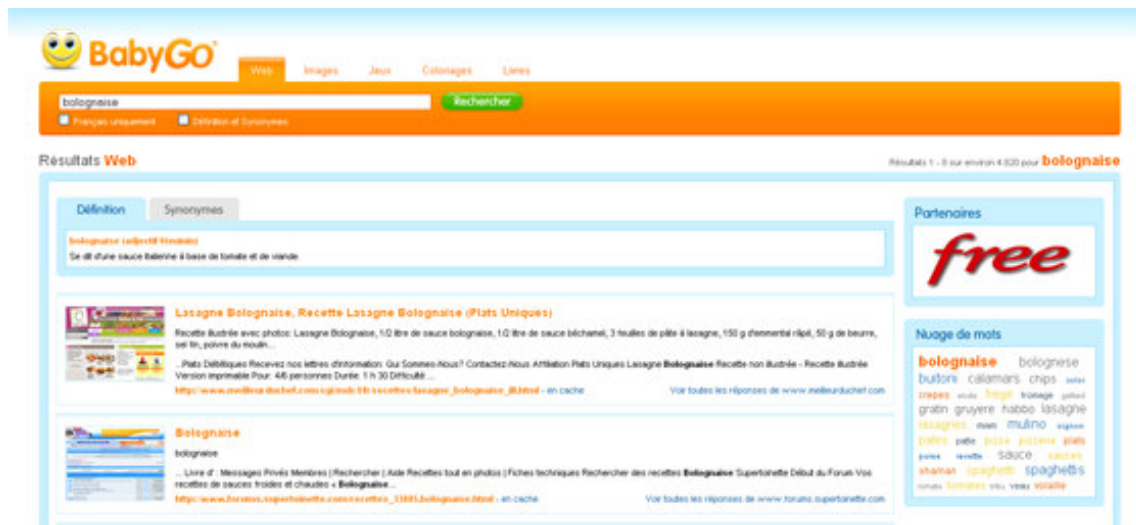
BabyGO

Web Images Jeux Coloriages Livres

bolognaise

Rechercher

Français uniquement Définition et Synonymes

Résultats Web

Résultats 1 - 8 sur environ 4 020 pour bolognaise

Définition Synonymes

bolognaise (adjectif féminin)

Se dit d'une sauce italienne à base de tomate et de viande.

Lasagne Bolognaise, Recette Lasagne Bolognaise (Plats Uniques)

Recette illustrée avec photos: Lasagne Bolognaise, 1/2 litre de sauce bolognaise, 1/2 litre de sauce béchamel, 3 feuilles de pâte à lasagne, 150 g d'emmental râpé, 50 g de beurre, sel fin, poivre du moulin...

...Plats Diététiques Recevez nos lettres d'information: Qui Sommes-Nous? Contactez-Nous Affiliation Plats Uniques Lasagne Bolognaise Recette non illustrée - Recette illustrée Version imprimable Pour: 4/6 personnes Durée: 1 h 30 Difficulté:...

http://www.meilleurduchef.com/cgi/mdc/l/fr/recettes/lasagne_bolognaise_ill.html - en cache

Voir toutes les réponses de www.meilleurduchef.com

Bolognaise

bolognaise

... Livre d' : Messages Privés Membres | Rechercher | Aide Recettes tout en photos | Fiches techniques Rechercher des recettes Bolognaise Supertoinette Début du Forum Vos recettes de sauces froides et chaudes « Bolognaise ...

http://www.forums.supertoinette.com/recettes_11681.bolognaise.html - en cache

Voir toutes les réponses de www.forums.supertoinette.com

Partenaires

free

Nuage de mots

bolognaise bolognese buitoni calamars chips crepes frites fromage gratin gruyere habbo lasagne lasagnes mulino pates pizza pizzeria plats sauce sauces shaman spaghetti spaghettis tomates veau volaille